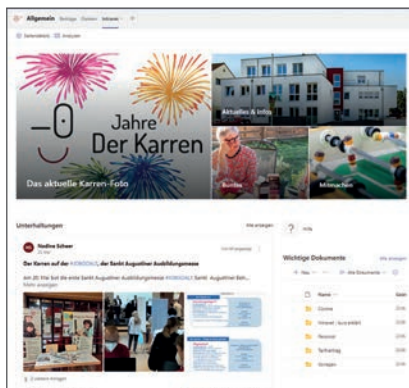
Allgemein Beiträge Dateien Intranet +

Seitendetails Analysen

Jahre
Der Karren

Das aktuelle Karren-Foto

Aktuelles & Infos

Bunter

Mitmachen

Unterhaltungen

Alle anzeigen

Nadine Scheer

Der Karren auf der #OKGDALT, der Sankt Augustiner Ausbildungsmesse

Am 20. Mai fast die erste Sankt Augustiner Ausbildungsmesse #OKGDALT Sankt Augustiner Beh...

Mehr anzeigen

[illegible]

Hilfe

Wichtige Dokumente

Alle anzeigen

Neu

Alle Dokumente

Name

Corona

Intranet - kurz erklärt

Personal

Tarifvertrag

Vorlagen